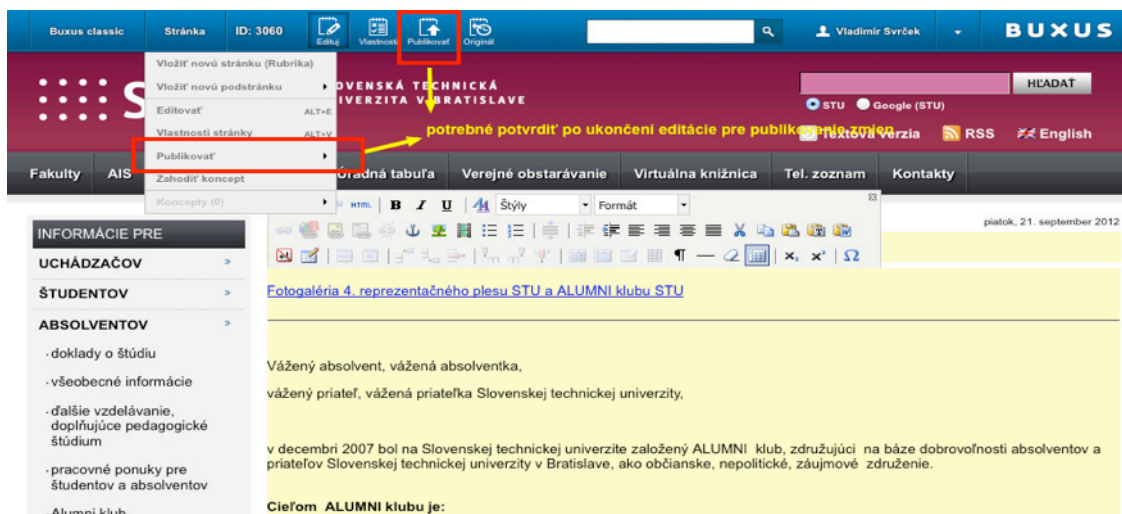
Buxus classic Stránka ID: 3060 Edituj Vlastnosti Publikovať Originál Vladimír Svrček BUXUS

Vložiť novú stránku (Rubrika)
Vložiť novú podstránku
Editovať ALT+E
Vlastnosti stránky ALT+V
Publikovať
Zahodiť koncept
Koncepty (0)

S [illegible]OVENSKÁ TECHNICKÁ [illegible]IVERZITA V BRATISLAVE

HĽADAŤ
STU Google (STU)

potrebné potvrdiť po ukončení editácie pre publikovanie zmien

Textová verzia RSS English

Fakulty AIS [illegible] Úradná tabuľa Verejné obstarávanie Virtuálna knižnica Tel. zoznam Kontakty

HTML B I U Štýly Formát

piatok, 21. september 2012

INFORMÁCIE PRE
UCHÁDZAČOV »
ŠTUDENTOV »
ABSOLVENTOV »
· doklady o štúdiu
· všeobecné informácie
· ďalšie vzdelávanie, doplňujúce pedagogické štúdium
· pracovné ponuky pre študentov a absolventov
· Alumni klub

Fotogaléria 4. reprezentačného plesu STU a ALUMNI klubu STU

Vážený absolvent, vážená absolventka,

vážený priateľ, vážená priateľka Slovenskej technickej univerzity,

v decembri 2007 bol na Slovenskej technickej univerzite založený ALUMNI klub, združujúci na báze dobrovoľnosti absolventov a priateľov Slovenskej technickej univerzity v Bratislave, ako občianske, nepolitické, záujmové združenie.

Cieľom ALUMNI klubu je: